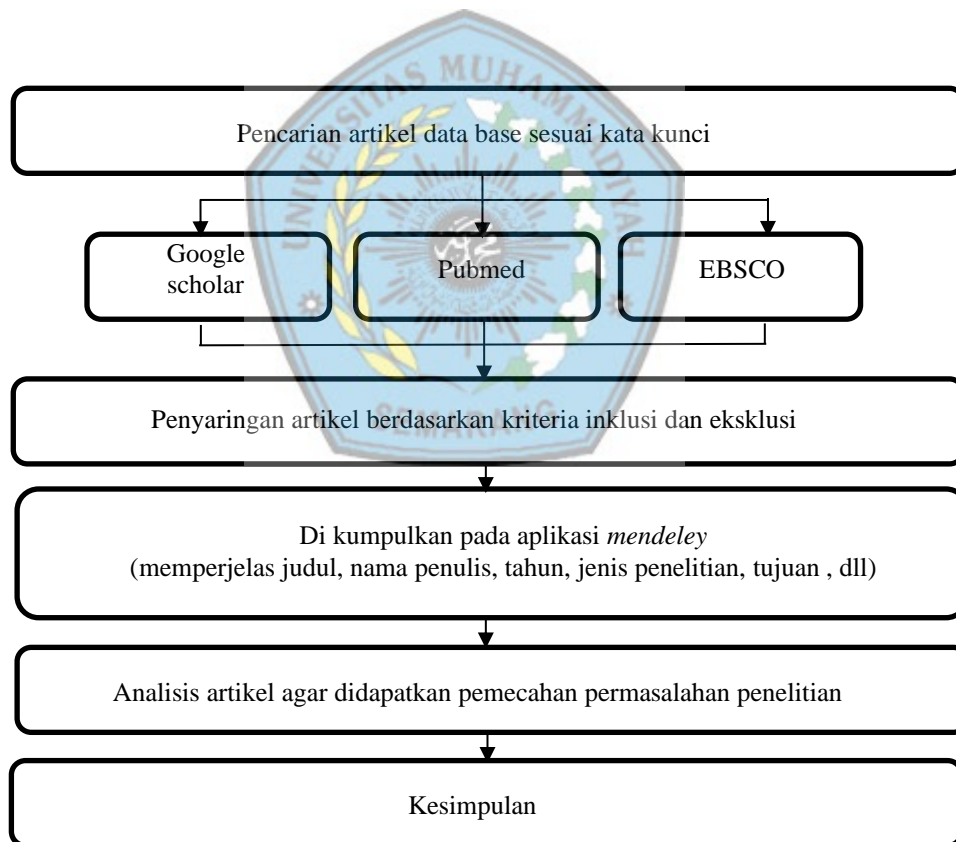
Pencarian artikel data base sesuai kata kunci

Google scholar

Pubmed

EBSCO

Penyaringan artikel berdasarkan kriteria inklusi dan eksklusi

Di kumpulkan pada aplikasi *mendeley*
(memperjelas judul, nama penulis, tahun, jenis penelitian, tujuan , dll)

Analisis artikel agar didapatkan pemecahan permasalahan penelitian

Kesimpulan